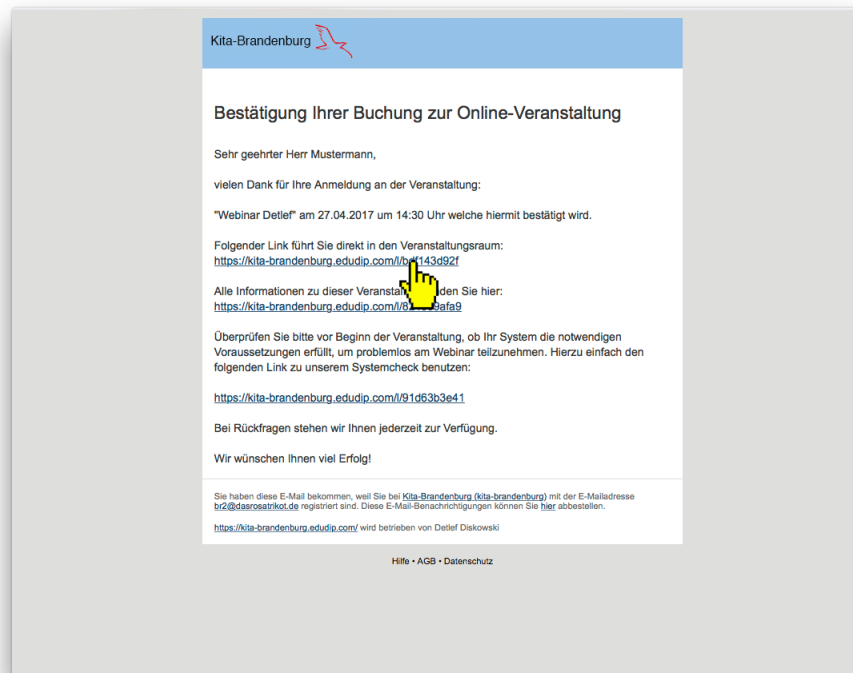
Kita-Brandenburg

Bestätigung Ihrer Buchung zur Online-Veranstaltung

Sehr geehrter Herr Mustermann,

vielen Dank für Ihre Anmeldung an der Veranstaltung:

"Webinar Detlef" am 27.04.2017 um 14:30 Uhr welche hiermit bestätigt wird.

Folgender Link führt Sie direkt in den Veranstaltungsraum:
https://kita-brandenburg.edudip.com/l/b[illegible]f143d92f

Alle Informationen zu dieser Veranst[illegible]den Sie hier:
https://kita-brandenburg.edudip.com/l/8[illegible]9afa9

Überprüfen Sie bitte vor Beginn der Veranstaltung, ob Ihr System die notwendigen Voraussetzungen erfüllt, um problemlos am Webinar teilzunehmen. Hierzu einfach den folgenden Link zu unserem Systemcheck benutzen:

https://kita-brandenburg.edudip.com/l/91d63b3e41

Bei Rückfragen stehen wir Ihnen jederzeit zur Verfügung.

Wir wünschen Ihnen viel Erfolg!

Sie haben diese E-Mail bekommen, weil Sie bei Kita-Brandenburg (kita-brandenburg) mit der E-Mailadresse br2@dasrosatrikot.de registriert sind. Diese E-Mail-Benachrichtigungen können Sie hier abbestellen.

https://kita-brandenburg.edudip.com/ wird betrieben von Detlef Diskowski

Hilfe • AGB • Datenschutz